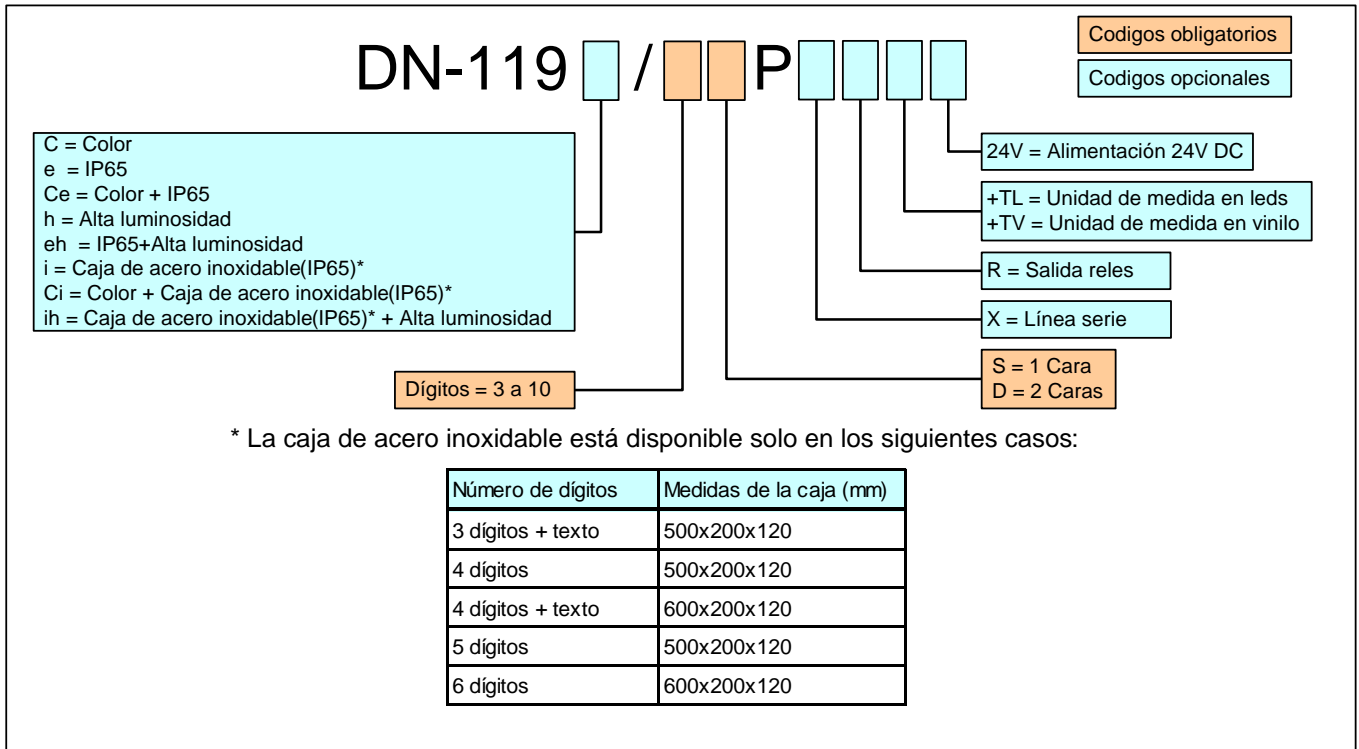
DN-119 / P

Codigos obligatorios

Codigos opcionales

C = Color
e = IP65
Ce = Color + IP65
h = Alta luminosidad
eh = IP65+Alta luminosidad
i = Caja de acero inoxidable(IP65)*
Ci = Color + Caja de acero inoxidable(IP65)*
ih = Caja de acero inoxidable(IP65)* + Alta luminosidad

24V = Alimentación 24V DC

+TL = Unidad de medida en leds
+TV = Unidad de medida en vinilo

R = Salida reles

X = Línea serie

S = 1 Cara
D = 2 Caras

Dígitos = 3 a 10

* La caja de acero inoxidable está disponible solo en los siguientes casos:

| Número de dígitos | Medidas de la caja (mm) |
|---|---|
| 3 dígitos + texto | 500x200x120 |
| 4 dígitos | 500x200x120 |
| 4 dígitos + texto | 600x200x120 |
| 5 dígitos | 500x200x120 |
| 6 dígitos | 600x200x120 |